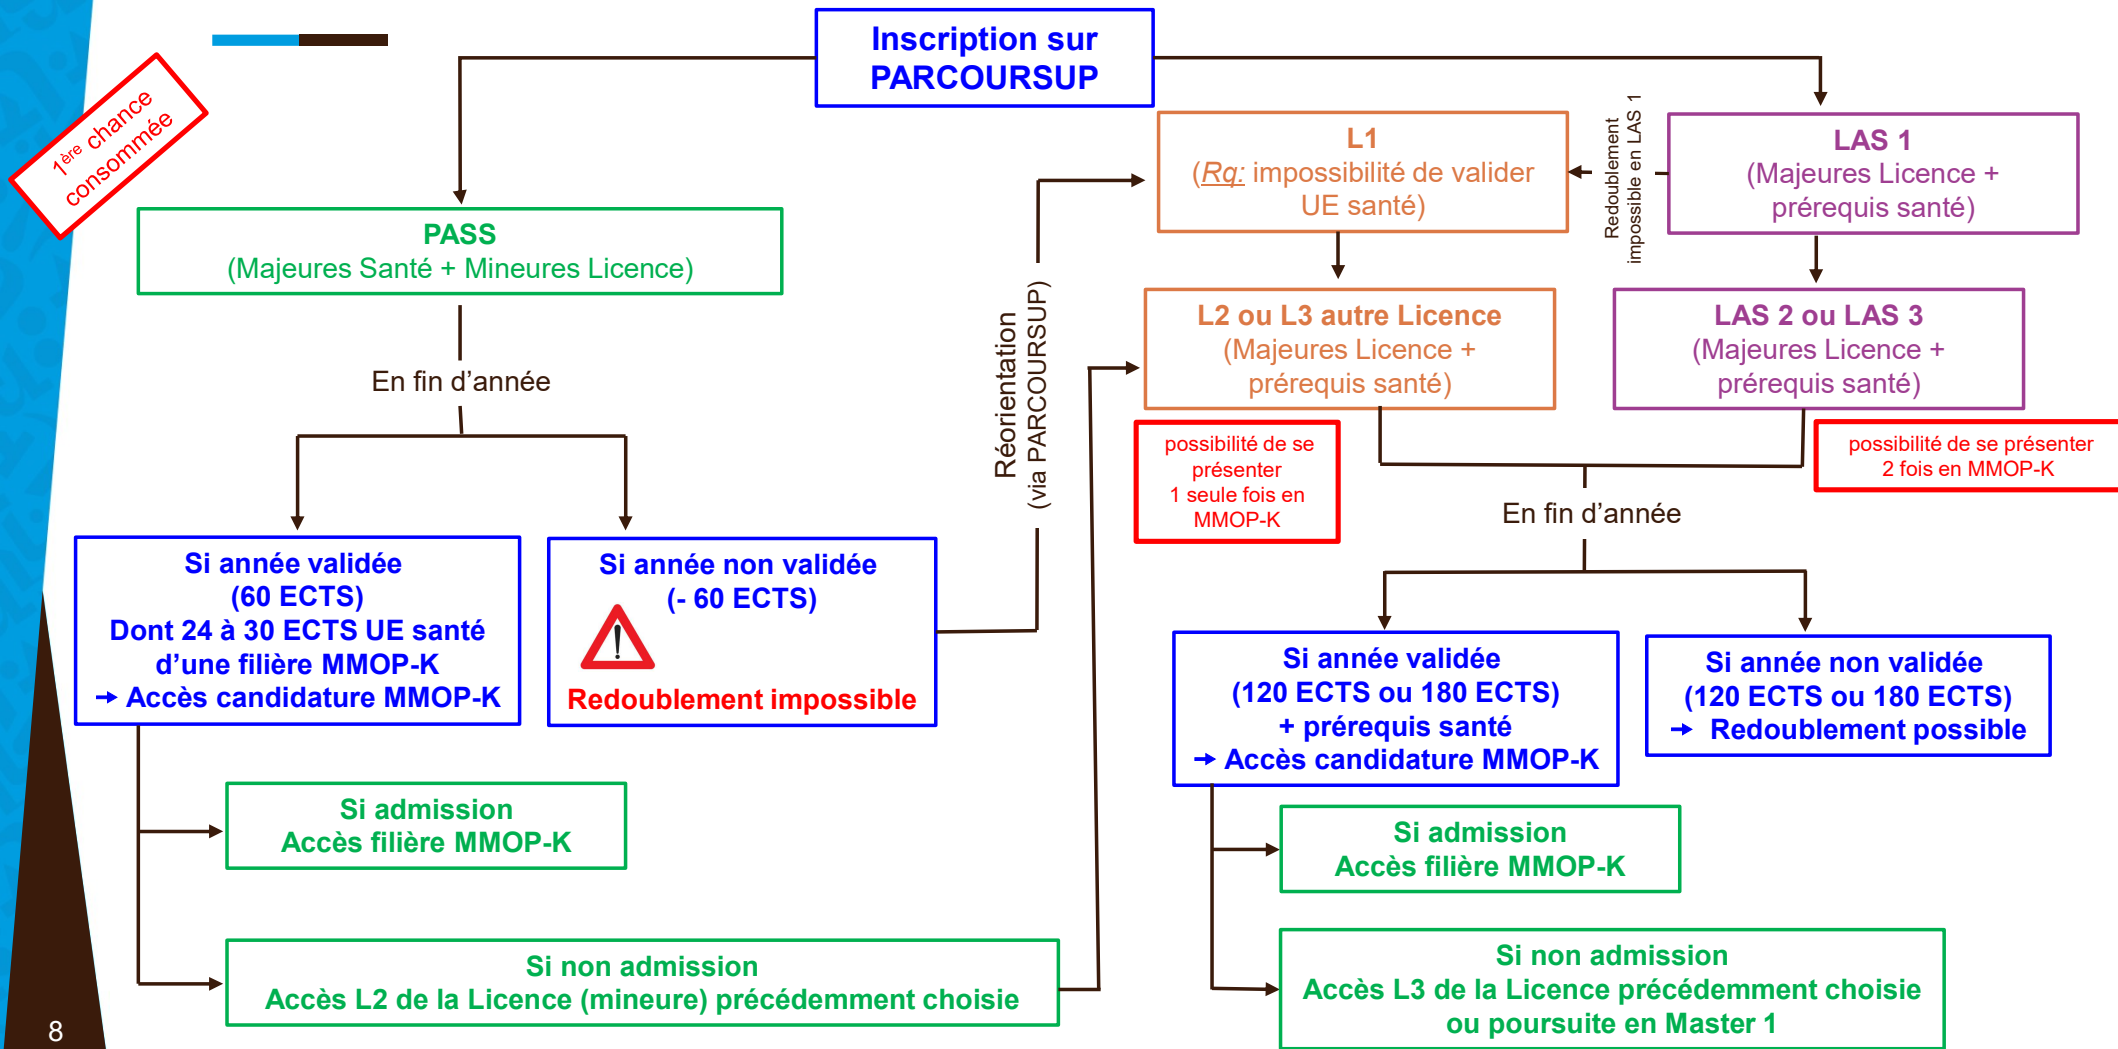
1ère chance consommée

Inscription sur PARCOURSUP

PASS
(Majeures Santé + Mineures Licence)

En fin d'année

Si année validée
(60 ECTS)
Dont 24 à 30 ECTS UE santé d'une filière MMOP-K
→ Accès candidature MMOP-K

Si année non validée
(- 60 ECTS)
Redoublement impossible

Si admission
Accès filière MMOP-K

Si non admission
Accès L2 de la Licence (mineure) précédemment choisie

Réorientation (via PARCOURSUP)

L1
(Rq: impossibilité de valider UE santé)

Redoublement impossible en LAS 1

LAS 1
(Majeures Licence + prérequis santé)

L2 ou L3 autre Licence
(Majeures Licence + prérequis santé)

LAS 2 ou LAS 3
(Majeures Licence + prérequis santé)

possibilité de se présenter 1 seule fois en MMOP-K

possibilité de se présenter 2 fois en MMOP-K

En fin d'année

Si année validée
(120 ECTS ou 180 ECTS)
+ prérequis santé
→ Accès candidature MMOP-K

Si année non validée
(120 ECTS ou 180 ECTS)
→ Redoublement possible

Si admission
Accès filière MMOP-K

Si non admission
Accès L3 de la Licence précédemment choisie ou poursuite en Master 1

8